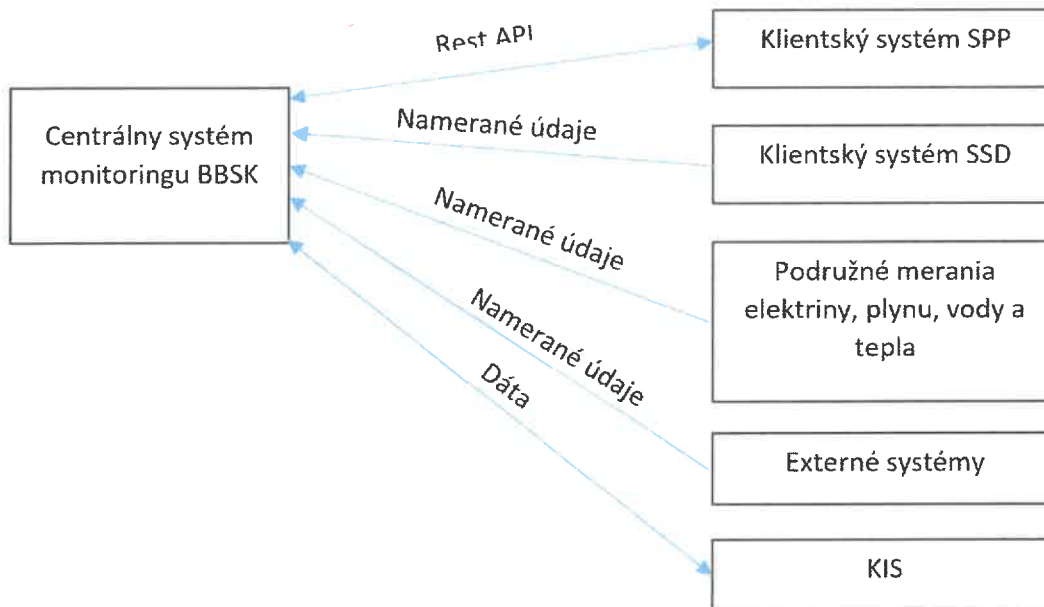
Centrálny systém monitoringu BBSK

Rest API

Klientský systém SPP

Namerané údaje

Klientský systém SSD

Namerané údaje

Podružné merania elektriny, plynu, vody a tepla

Namerané údaje

Externé systémy

Dáta

KIS